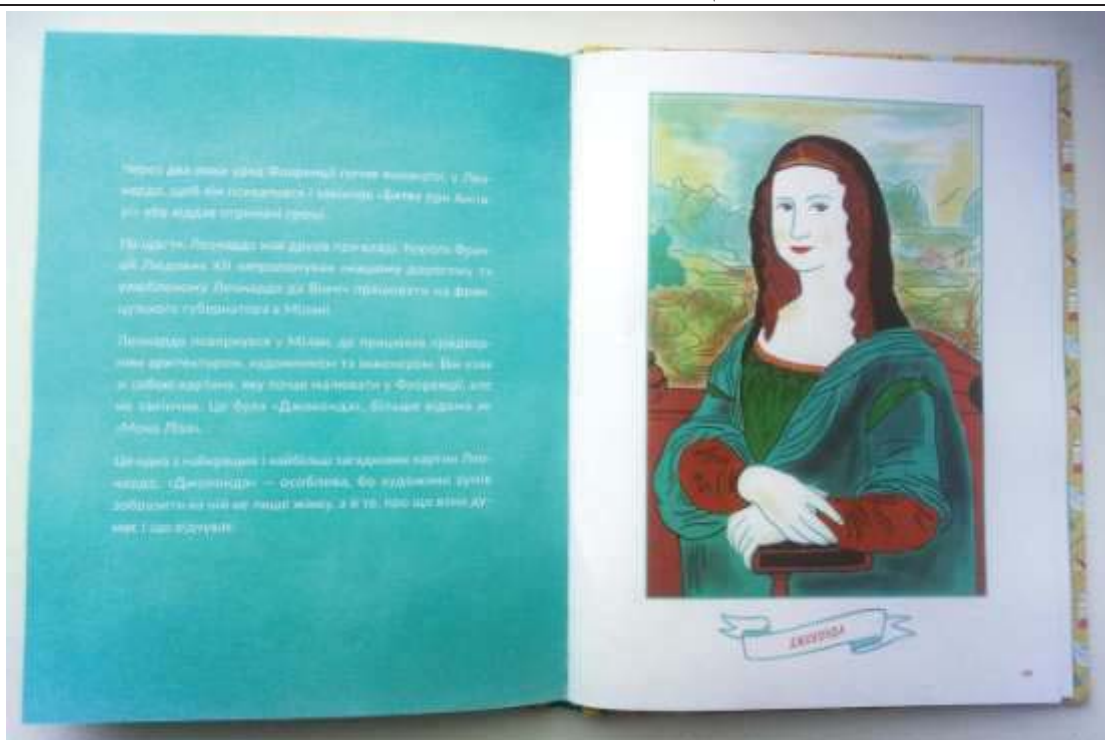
Через два роки уряд Флоренції почав вимагати у Леонардо, щоб він поквапився і закінчив «Битву при Ангіарі» або віддав отримані гроші.

На щастя, Леонардо мав друзів приязних. Король Франції Людовик XII запропонував людину доброчину та... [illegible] Леонардо да Вінчі працювати на французького губернатора в Мілані.

Леонардо повернувся у Мілан, де працював придворним архітектором, художником та інженером. Він взяв з собою картину, яку почав малювати у Флоренції, але не закінчив. Це була «Джоконда», більше відома як «Мона Ліза».

Це одна з найкращих і найбільш загадкових картин Леонардо. «Джоконда» — особлива, бо художник зумів зобразити на ній не лише жінку, а й те, про що вона думає і що відчуває.

ДЖОКОНДА

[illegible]